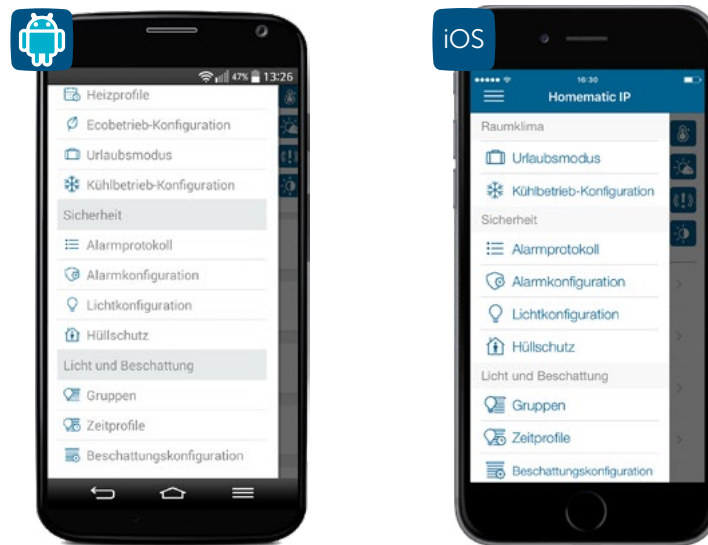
47% 13:26
Heizprofile
Ecobetrieb-Konfiguration
Urlaubsmodus
Kühlbetrieb-Konfiguration
Sicherheit
Alarmprotokoll
Alarmkonfiguration
Lichtkonfiguration
Hüllschutz
Licht und Beschattung
Gruppen
Zeitprofile
Beschattungskonfiguration

iOS
16:30
Homematic IP
Raumklima
Urlaubsmodus
Kühlbetrieb-Konfiguration
Sicherheit
Alarmprotokoll
Alarmkonfiguration
Lichtkonfiguration
Hüllschutz
Licht und Beschattung
Gruppen
Zeitprofile
Beschattungskonfiguration